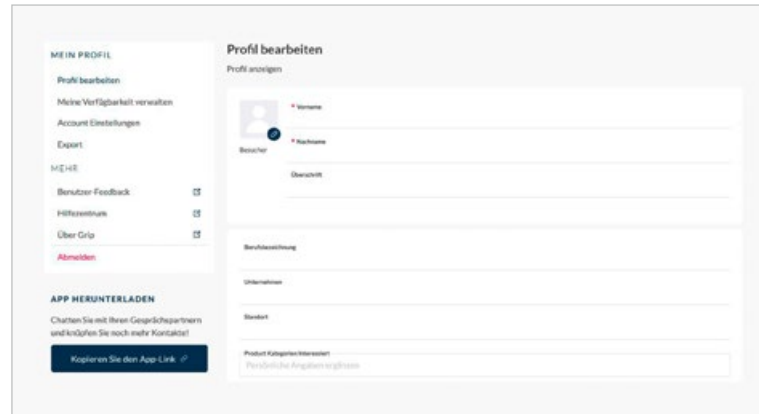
MEIN PROFIL

Profil bearbeiten

Meine Verfügbarkeit verwalten

Account Einstellungen

Export

MEHR

Benutzer-Feedback

Hilfezentrum

Über Grip

Abmelden

APP HERUNTERLADEN

Chatten Sie mit Ihren Gesprächspartnern und knüpfen Sie noch mehr Kontakte!

Kopieren Sie den App-Link

Profil bearbeiten

Profil anzeigen

Besucher

* Vorname

* Nachname

Überschrift

Berufsbezeichnung

Unternehmen

Standort

Product Kategorien/Interessiert

Persönliche Angaben ergänzen